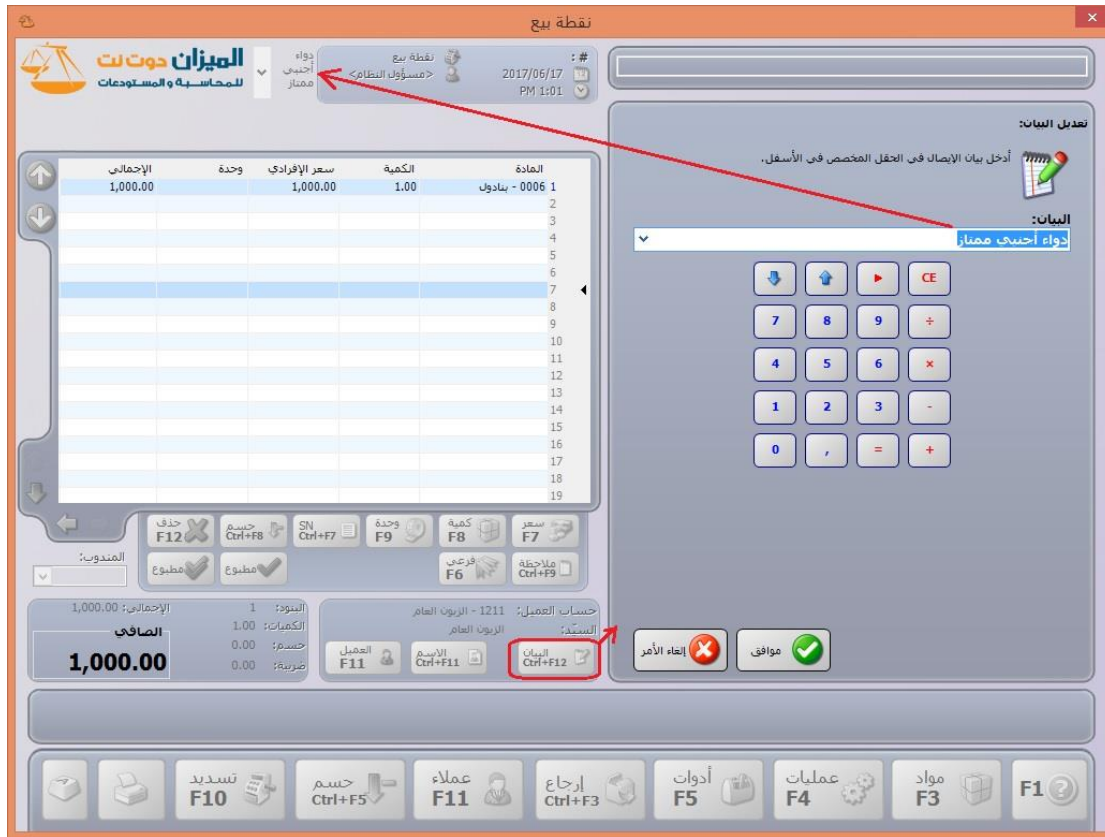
نقطة بيع

الميزان دوت نت
للمحاسبة و المستودعات

دواء
أجنبي
ممتاز

نقطة بيع
<مسؤول النظام>

#:
2017/06/17
PM 1:01

| المادة | الكمية | سعر الإفرادي | وحدة | الإجمالي |
|---|---|---|---|---|
| 1 0006 - بنادول | 1.00 | 1,000.00 | | 1,000.00 |
| 2 | | | | |
| 3 | | | | |
| 4 | | | | |
| 5 | | | | |
| 6 | | | | |
| 7 | | | | |
| 8 | | | | |
| 9 | | | | |
| 10 | | | | |
| 11 | | | | |
| 12 | | | | |
| 13 | | | | |
| 14 | | | | |
| 15 | | | | |
| 16 | | | | |
| 17 | | | | |
| 18 | | | | |
| 19 | | | | |

حذف F12
حسم Ctrl+F8
SN Ctrl+F7
وحدة F9
كمية F8
سعر F7
مطبوع
مطبوع
فرعي F6
ملاحظة Ctrl+F9

المندوب:

الإجمالي: 1,000.00
البنود: 1
الكميات: 1.00
حسم: 0.00
ضريبة: 0.00
الصافي
1,000.00

حساب العميل: 1211 - الزبون العام
السيد: الزبون العام
العميل F11
الاسم Ctrl+F11
البيان Ctrl+F12

تعديل البيان:
أدخل بيان الإيصال في الحقل المخصص في الأسفل.
البيان:
دواء أجنبي ممتاز

CE
7 8 9 ÷
4 5 6 ×
1 2 3 -
0 , = +

إلغاء الأمر
موافق

تسديد F10
حسم Ctrl+F5
عملاء F11
إرجاع Ctrl+F3
أدوات F5
عمليات F4
مواد F3
F1